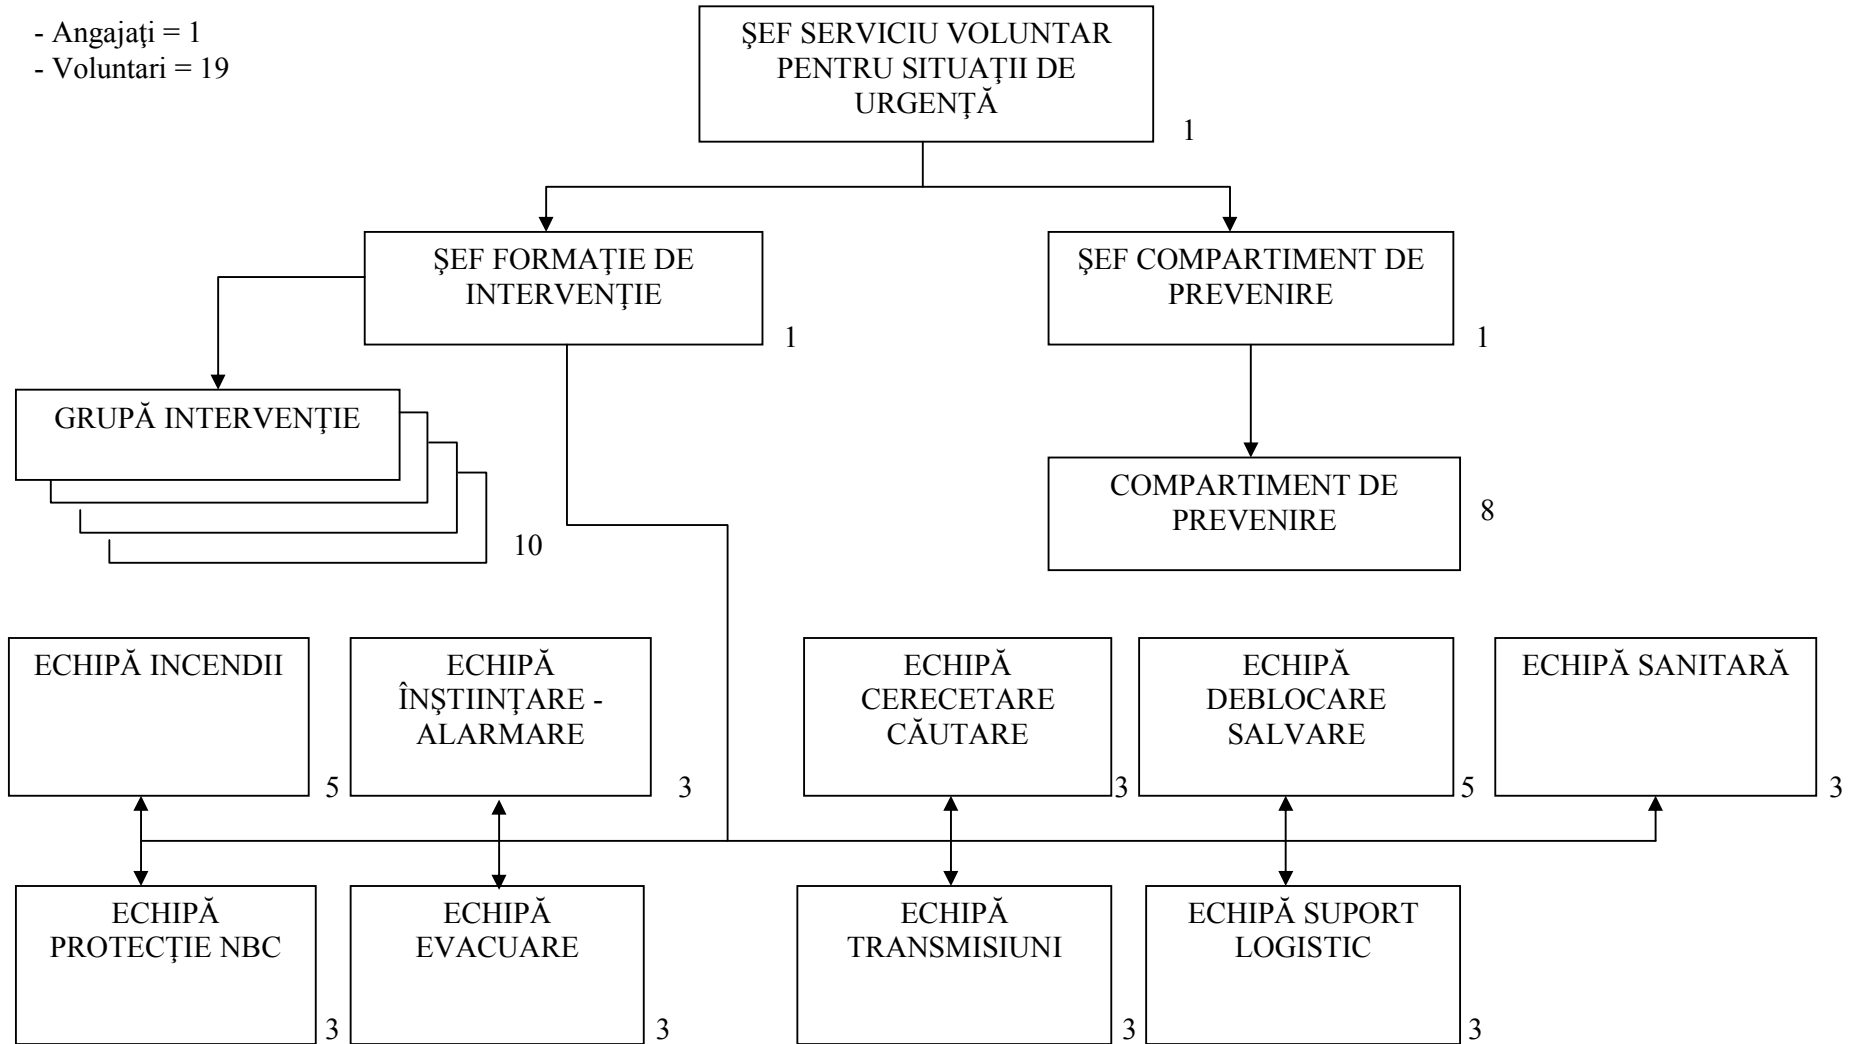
- Angajaţi = 1
- Voluntari = 19

ŞEF SERVICIU VOLUNTAR PENTRU SITUAŢII DE URGENŢĂ
1

ŞEF FORMAŢIE DE INTERVENŢIE
1

ŞEF COMPARTIMENT DE PREVENIRE
1

GRUPĂ INTERVENŢIE
10

COMPARTIMENT DE PREVENIRE
8

ECHIPĂ INCENDII
5

ECHIPĂ ÎNŞTIINŢARE - ALARMARE
3

ECHIPĂ CERECETARE CĂUTARE
3

ECHIPĂ DEBLOCARE SALVARE
5

ECHIPĂ SANITARĂ
3

ECHIPĂ PROTECŢIE NBC
3

ECHIPĂ EVACUARE
3

ECHIPĂ TRANSMISIUNI
3

ECHIPĂ SUPORT LOGISTIC
3